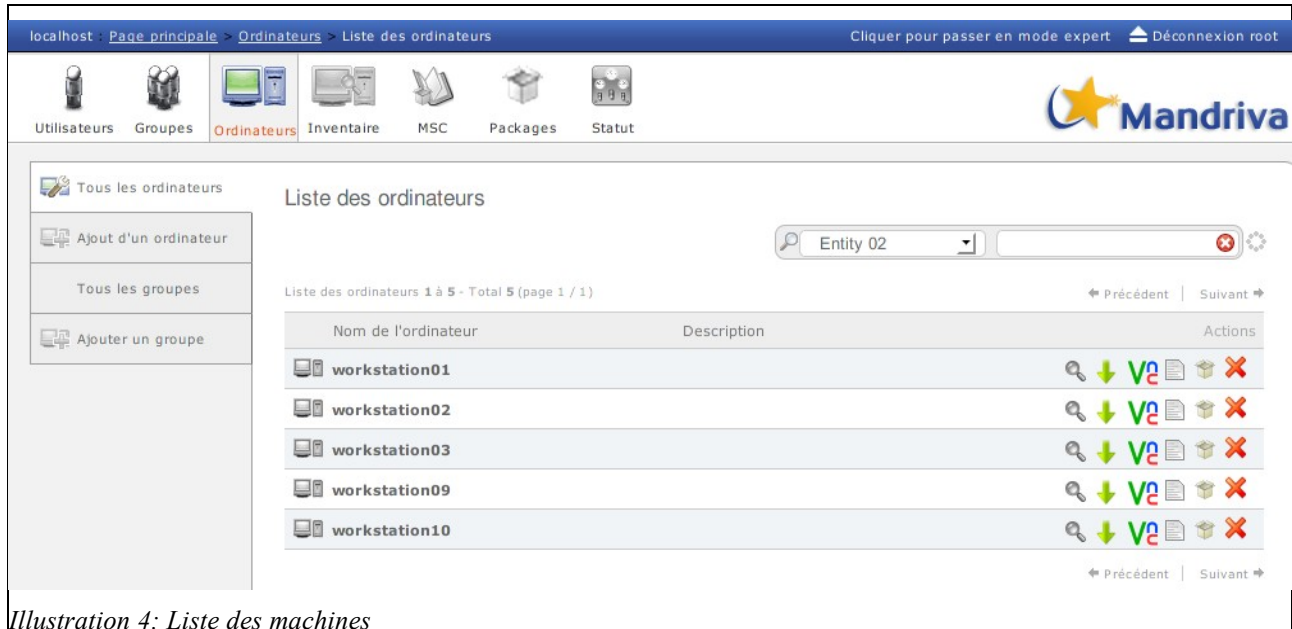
localhost : Page principale > Ordinateurs > Liste des ordinateurs

Cliquer pour passer en mode expert Déconnexion root

Utilisateurs Groupes Ordinateurs Inventaire MSC Packages Statut

Mandriva

Tous les ordinateurs

Ajout d'un ordinateur

Tous les groupes

Ajouter un groupe

Liste des ordinateurs

Entity 02

Liste des ordinateurs 1 à 5 - Total 5 (page 1 / 1)

Précédent | Suivant

| Nom de l'ordinateur | Description | Actions |
|---|---|---|
| workstation01 | | |
| workstation02 | | |
| workstation03 | | |
| workstation09 | | |
| workstation10 | | |

Précédent | Suivant

Illustration 4: Liste des machines